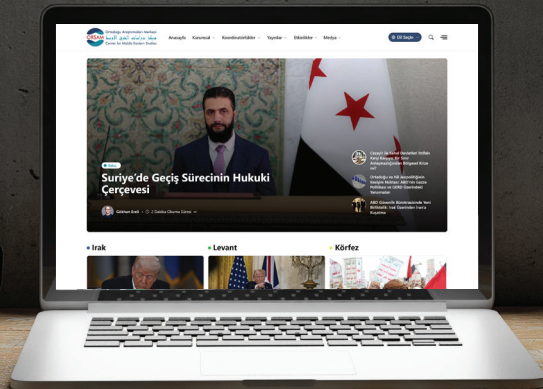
ORSAM Ortadoğu Araştırmaları Merkezi
Center for Middle Eastern Studies

Anasayfa Kurumsal Koordinatörlükler Yayınlar Etkinlikler Medya

Dil Seçin

Suriye'de Geçiş Sürecinin Hukuki Çerçevesi

Gökhan Erelı 2 Dakika Okuma Süresi

Irak

Levant

Körfez